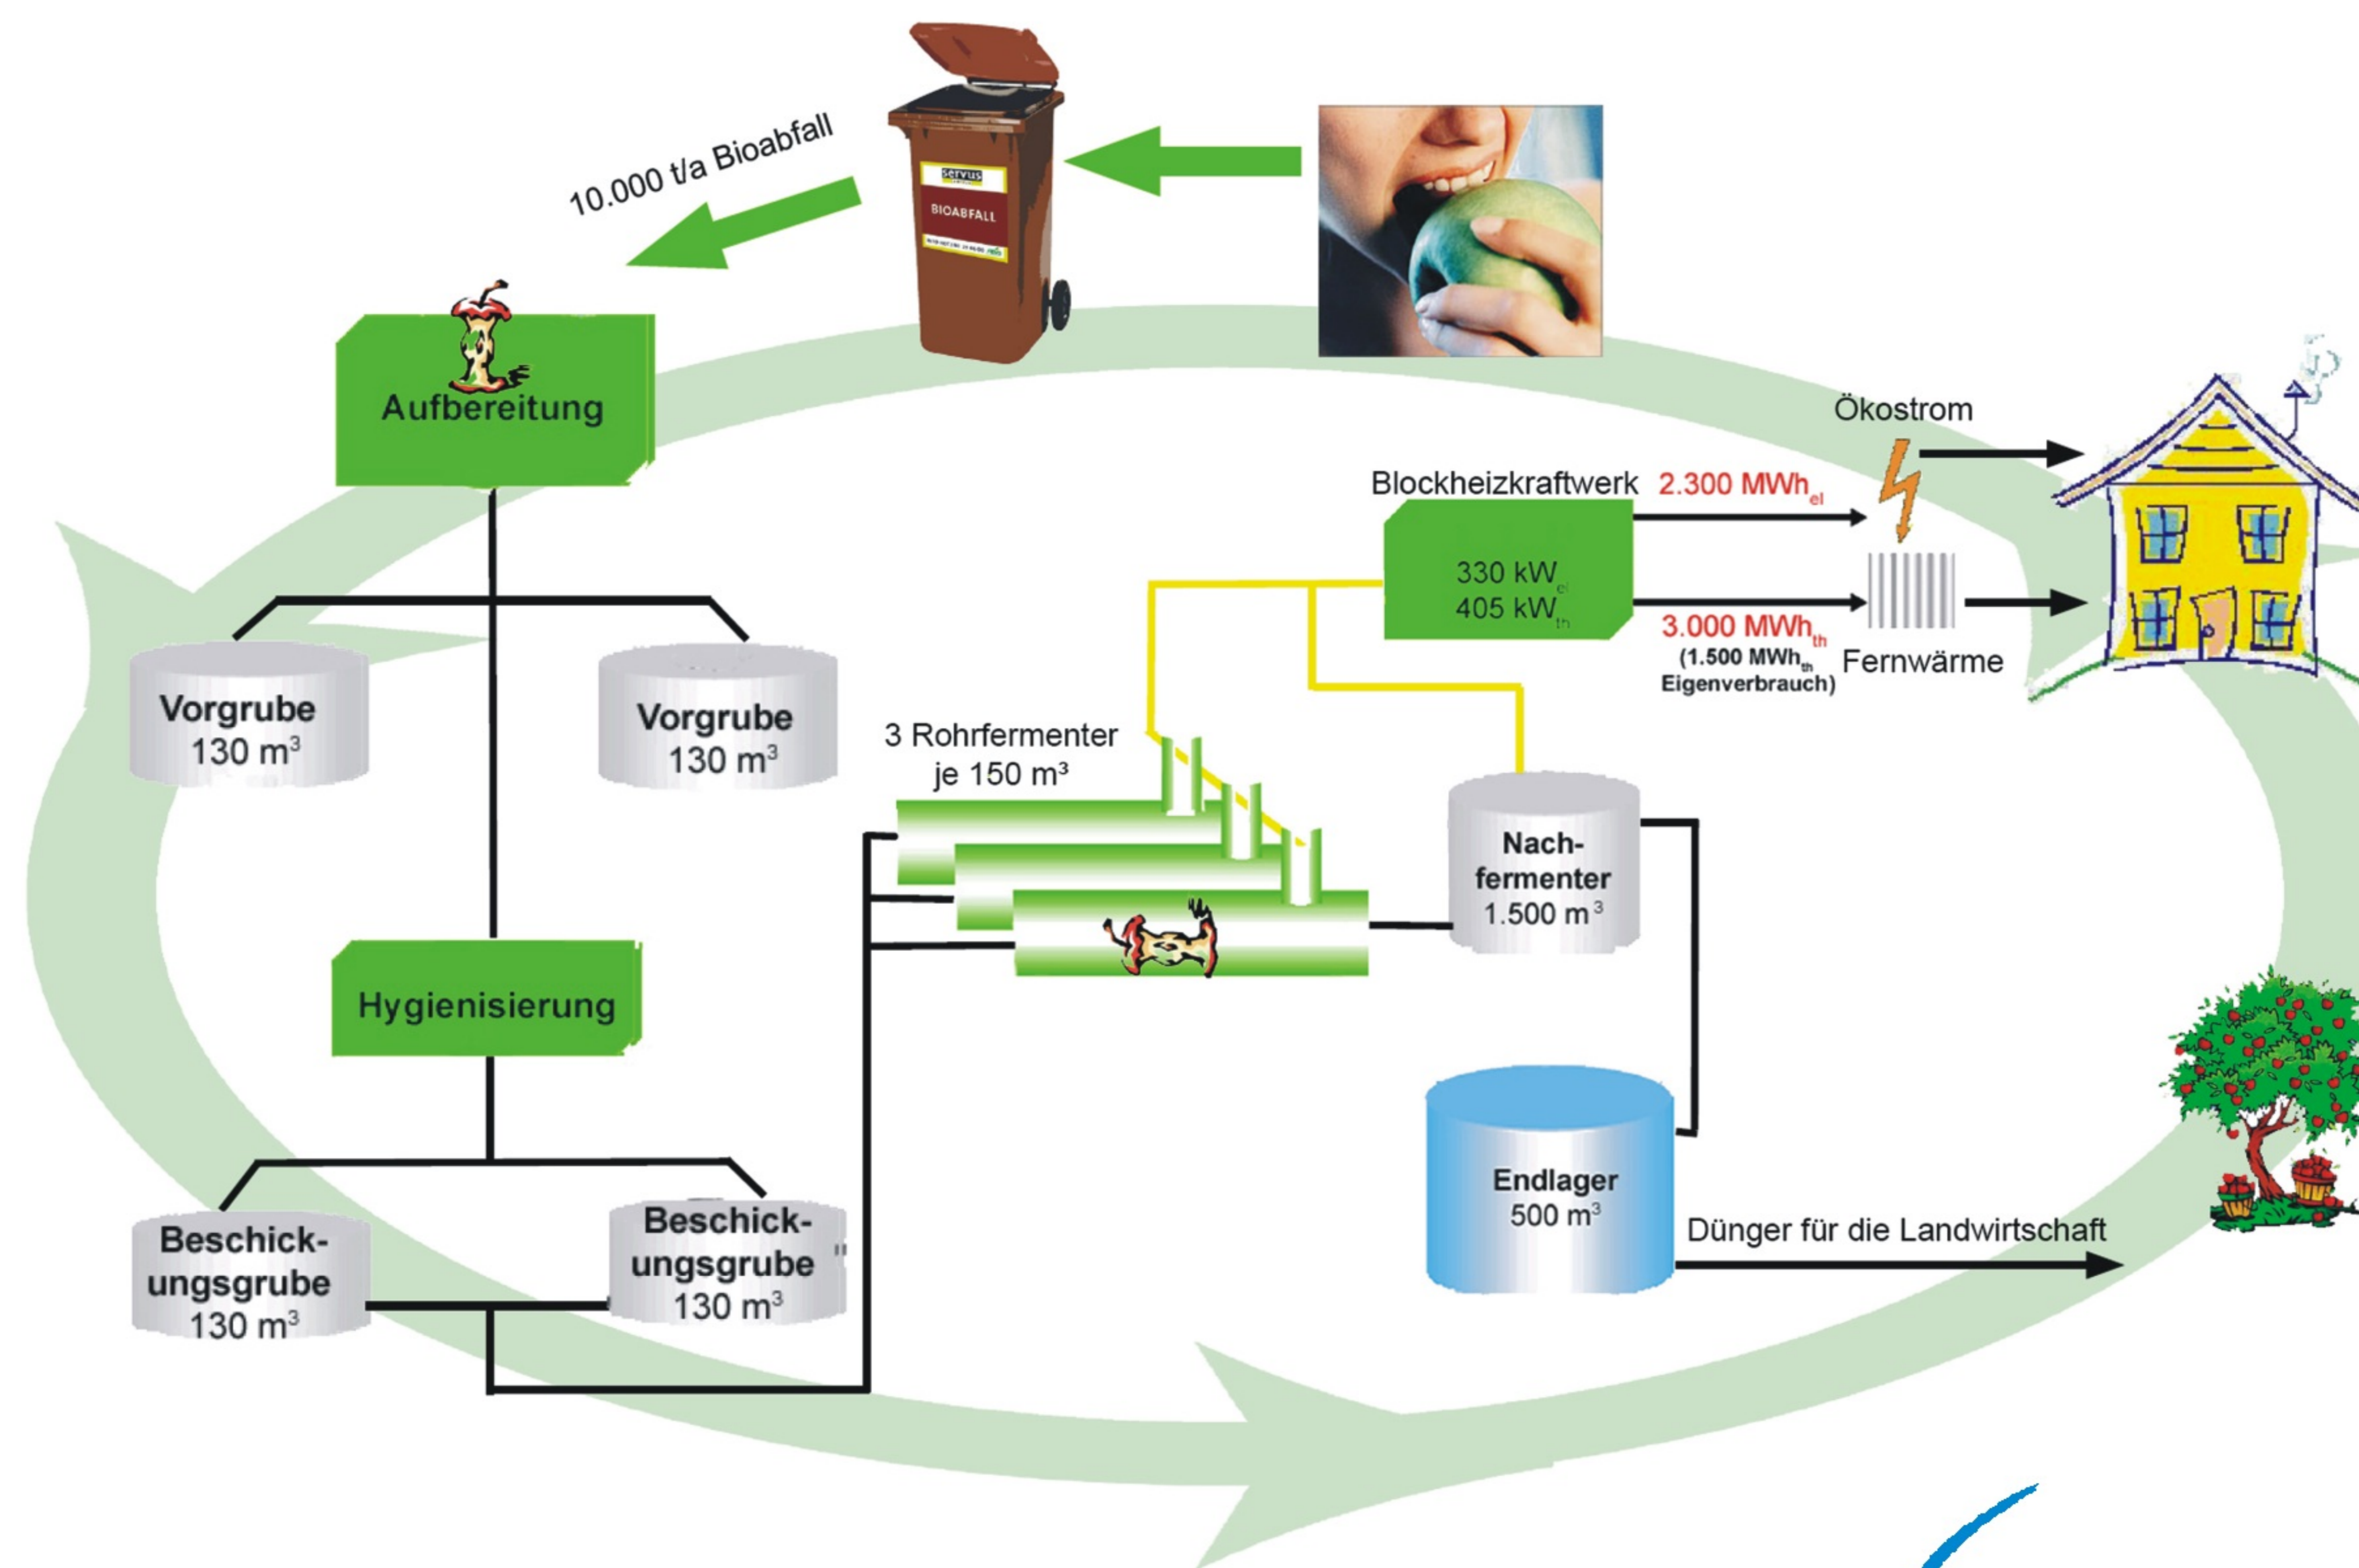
10.000 t/a Bioabfall

servus

BIOABFALL

Aufbereitung

Ökostrom

Blockheizkraftwerk $2.300\ MWh_{el}$

$330\ kW_{el}$
$405\ kW_{th}$

$3.000\ MWh_{th}$
($1.500\ MWh_{th}$ Eigenverbrauch)

Fernwärme

Vorgrube
130 m³

Vorgrube
130 m³

3 Rohrfermenter
je 150 m³

Nachfermenter
1.500 m³

Hygienisierung

Endlager
500 m³

Dünger für die Landwirtschaft

Beschickungsgrube
130 m³

Beschickungsgrube
130 m³